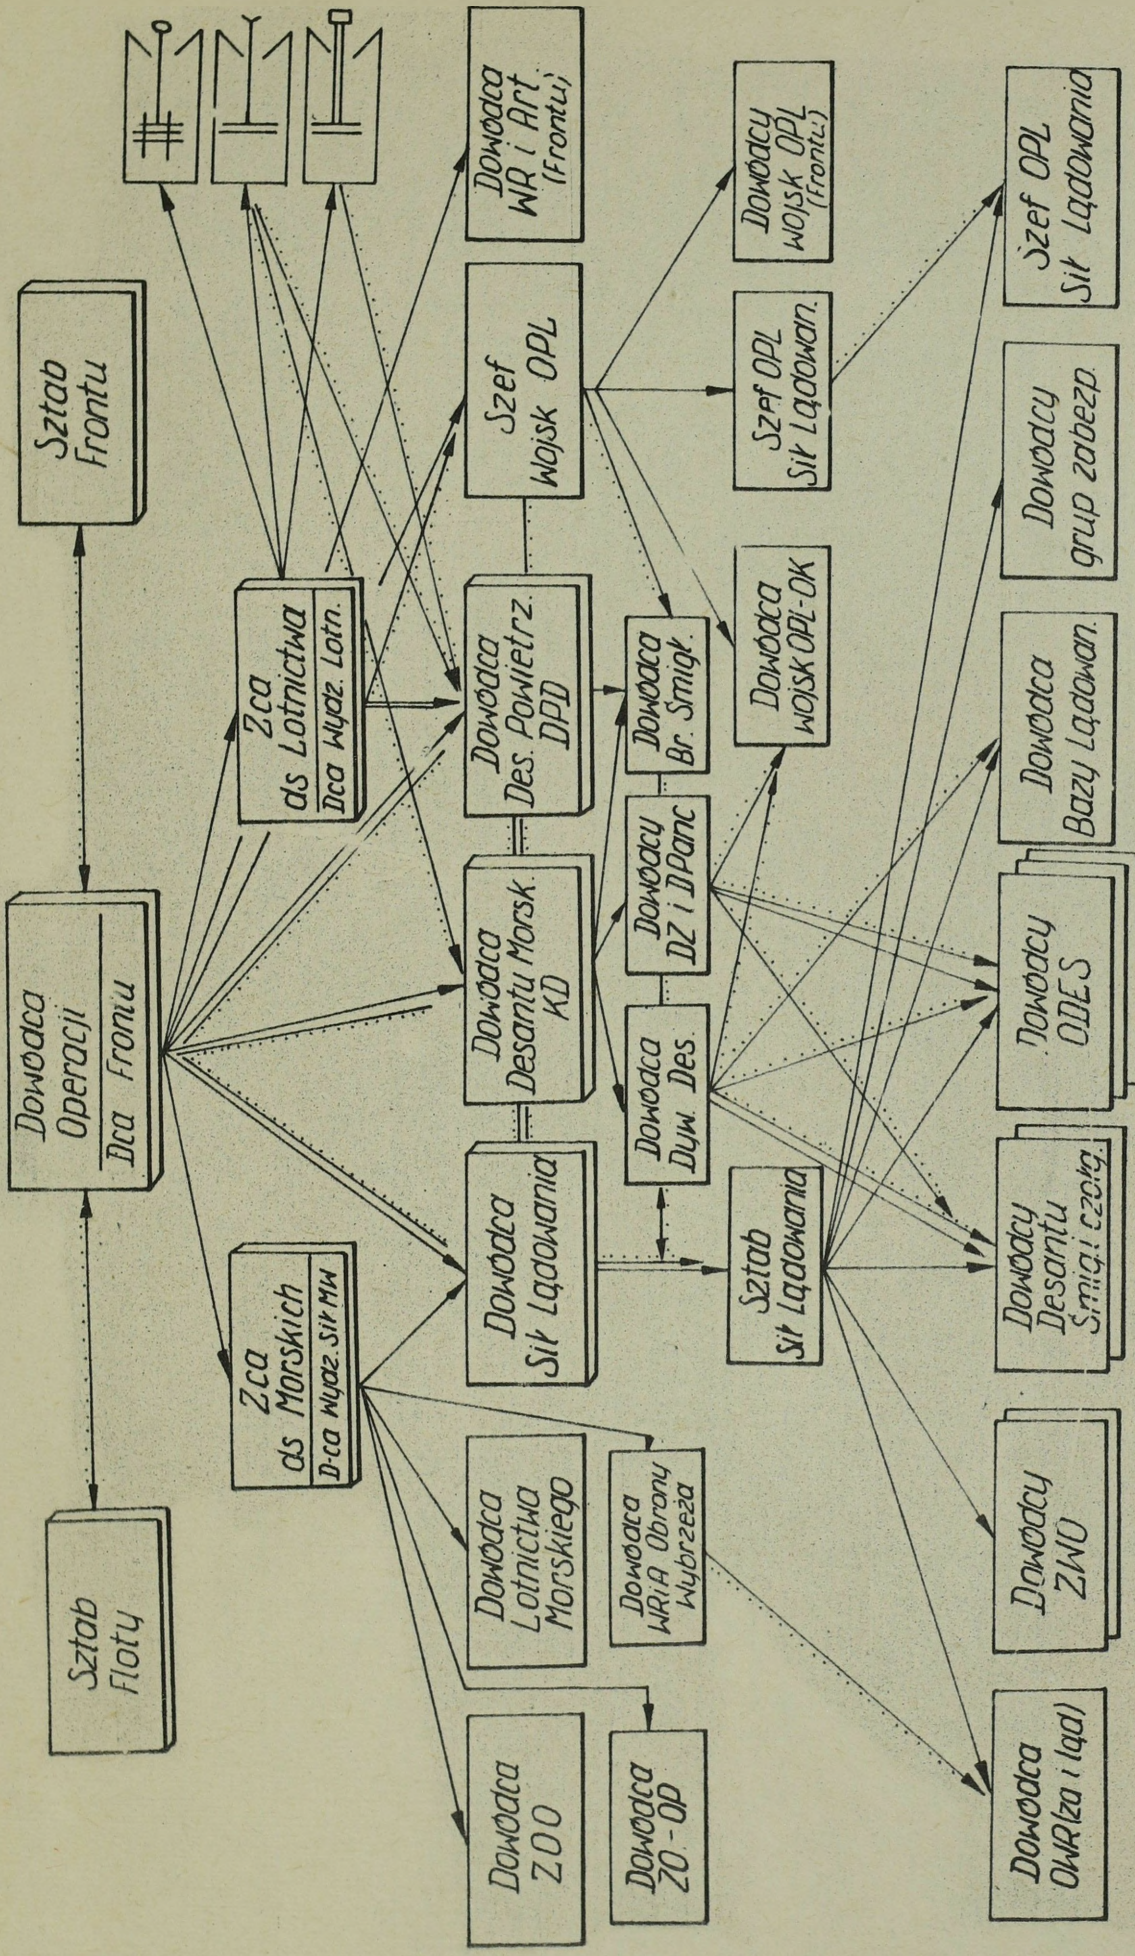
Sztab Frontu

Dowódca Operacji
Dca Frontu

Sztab Floty

Zca ds Lotnictwa
Dca Wydz. Lotn.

Zca ds Morskich
D-ca Wydz. Sił MW

Dowódca WR i Art (Frontu)

Szef wojsk OPL

Dowódca Des. Powietrz. DPD

Dowódca Desantu Morsk. KD

Dowódca Sił Lądowania

Dowódca Lotnictwa Morskiego

Dowódca ZOO

Dowódca WRiA Obrony Wybrzeża

Dowódca ZO-OP

Dowódcy wojsk OPL (Frontu)

Szef OPL Sił Lądowan.

Dowódca wojsk OPL-OK

Dowódca Br. Śmigł.

Dowódcy DZ i DPanc

Dowódca Dyw. Des.

Sztab Sił Lądowania

Szef OPL Sił Lądowania

Dowódcy grup zabezp.

Dowódca Bazy Lądowan.

Dowódcy ODES

Dowódcy Desantu Śmig. i czołg.

Dowódcy ZWO

Dowódca OWR (za i ląd)